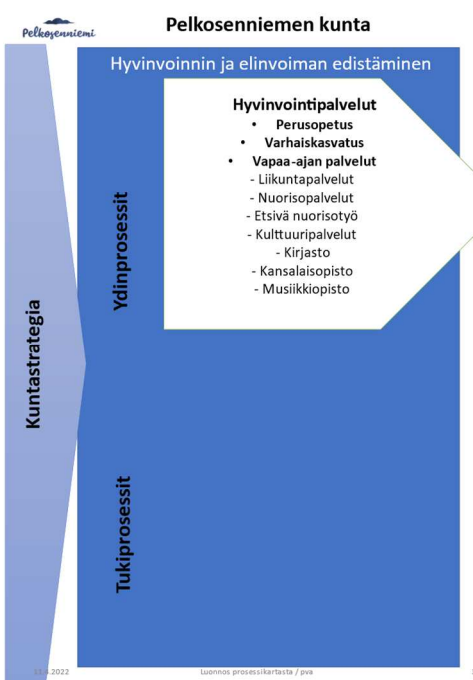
Pelkosenniemi

Pelkosenniemen kunta

Hyvinvoinnin ja elinvoiman edistäminen

Hyvinvointipalvelut
• Perusopetus
• Varhaiskasvatus
• Vapaa-ajan palvelut
- Liikuntapalvelut
- Nuorisopalvelut
- Etsivä nuorisotyö
- Kulttuuripalvelut
- Kirjasto
- Kansalaisopisto
- Musiikkiopisto

Ydinprosessit

Kuntastrategia

Tukiprosessit

11.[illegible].2022

Luonnos prosessikartasta / pva